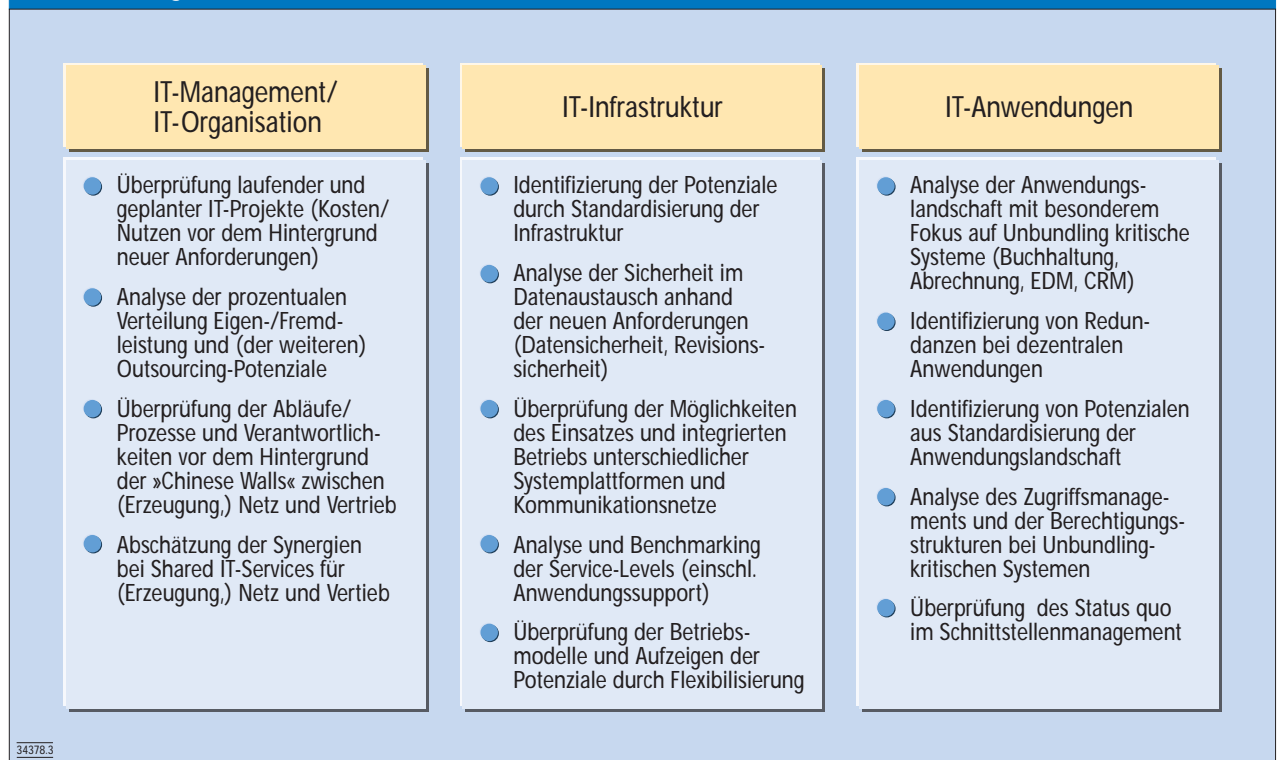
IT-Management/ IT-Organisation

- Überprüfung laufender und geplanter IT-Projekte (Kosten/ Nutzen vor dem Hintergrund neuer Anforderungen)
- Analyse der prozentualen Verteilung Eigen-/Fremdleistung und (der weiteren) Outsourcing-Potenziale
- Überprüfung der Abläufe/ Prozesse und Verantwortlichkeiten vor dem Hintergrund der »Chinese Walls« zwischen (Erzeugung,) Netz und Vertrieb
- Abschätzung der Synergien bei Shared IT-Services für (Erzeugung,) Netz und Vertrieb

IT-Infrastruktur

- Identifizierung der Potenziale durch Standardisierung der Infrastruktur
- Analyse der Sicherheit im Datenaustausch anhand der neuen Anforderungen (Datensicherheit, Revisionssicherheit)
- Überprüfung der Möglichkeiten des Einsatzes und integrierten Betriebs unterschiedlicher Systemplattformen und Kommunikationsnetze
- Analyse und Benchmarking der Service-Levels (einschl. Anwendungssupport)
- Überprüfung der Betriebsmodelle und Aufzeigen der Potenziale durch Flexibilisierung

IT-Anwendungen

- Analyse der Anwendungslandschaft mit besonderem Fokus auf Unbundling kritische Systeme (Buchhaltung, Abrechnung, EDM, CRM)
- Identifizierung von Redundanzen bei dezentralen Anwendungen
- Identifizierung von Potenzialen aus Standardisierung der Anwendungslandschaft
- Analyse des Zugriffsmanagements und der Berechtigungsstrukturen bei Unbundlingkritischen Systemen
- Überprüfung des Status quo im Schnittstellenmanagement

34378.3